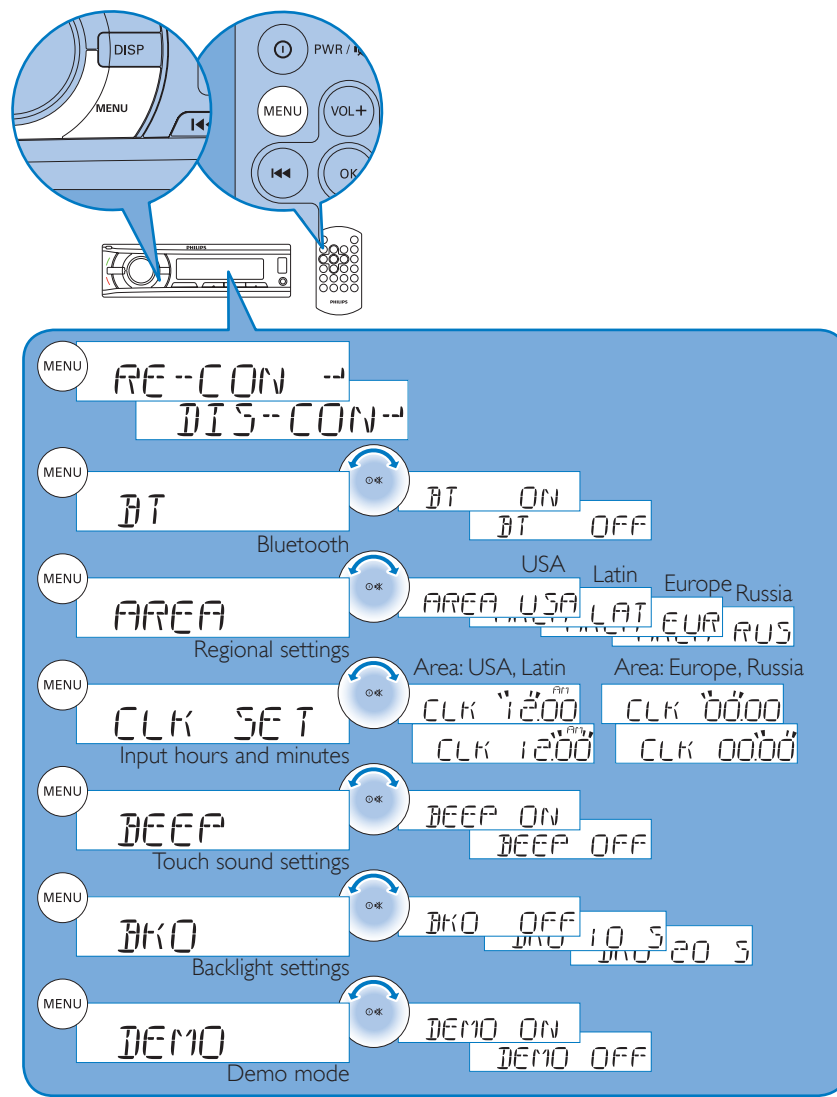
DISP
MENU
PWR /
MENU
VOL+
OK
PHILIPS
PHILIPS

MENU
RE-CON
DIS-CON

MENU
BT
BT ON
BT OFF
Bluetooth

MENU
AREA
USA
Latin
Europe
Russia
AREA USA
LAT
EUR
RUS
Regional settings

MENU
CLK SET
Area: USA, Latin
Area: Europe, Russia
CLK 12:00 AM
CLK 12:00 AM
CLK 00:00
CLK 00:00
Input hours and minutes

MENU
BEEP
BEEP ON
BEEP OFF
Touch sound settings

MENU
BKO
BKO OFF
10 S
20 S
Backlight settings

MENU
DEMO
DEMO ON
DEMO OFF
Demo mode